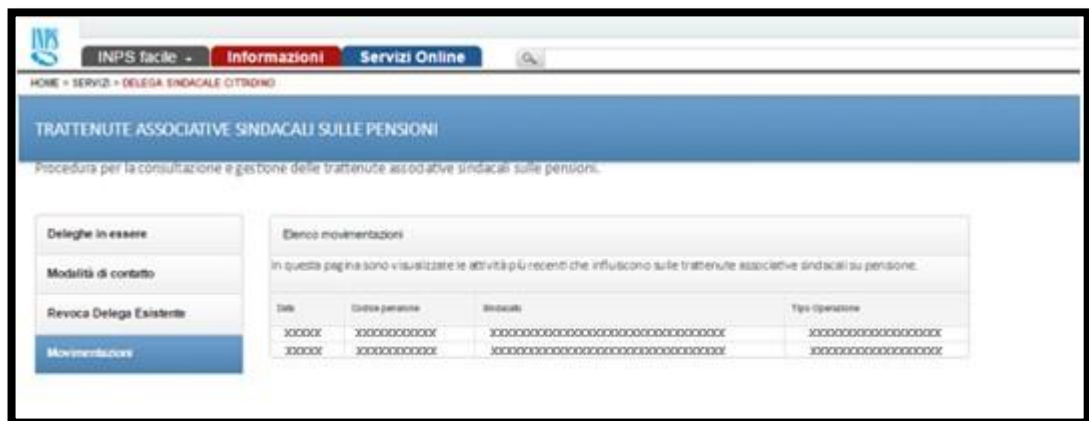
INPS

INPS facile ▾ Informazioni Servizi Online

HOME > SERVIZI > DELEGA SINDACALE CITTADINO

TRATTENUTE ASSOCIATIVE SINDACALI SULLE PENSIONI

Procedura per la consultazione e gestione delle trattenute associative sindacali sulle pensioni.

Deleghe in essere

Modalità di contatto

Revoca Delega Esistente

Movimentazioni

Elenco movimentazioni

In questa pagina sono visualizzate le attività più recenti che influiscono sulle trattenute associative sindacali su pensione.

| Data | Codice pensione | Sindacato | Tipo Operazione |
|---|---|---|---|
| XXXXXX | XXXXXXXXXXXX | XXXXXXXXXXXXXXXXXXXXXXXXXXXXXXXXXX | XXXXXXXXXXXXXXXXXX |
| XXXXXX | XXXXXXXXXXXX | XXXXXXXXXXXXXXXXXXXXXXXXXXXXXXXXXX | XXXXXXXXXXXXXXXXXX |